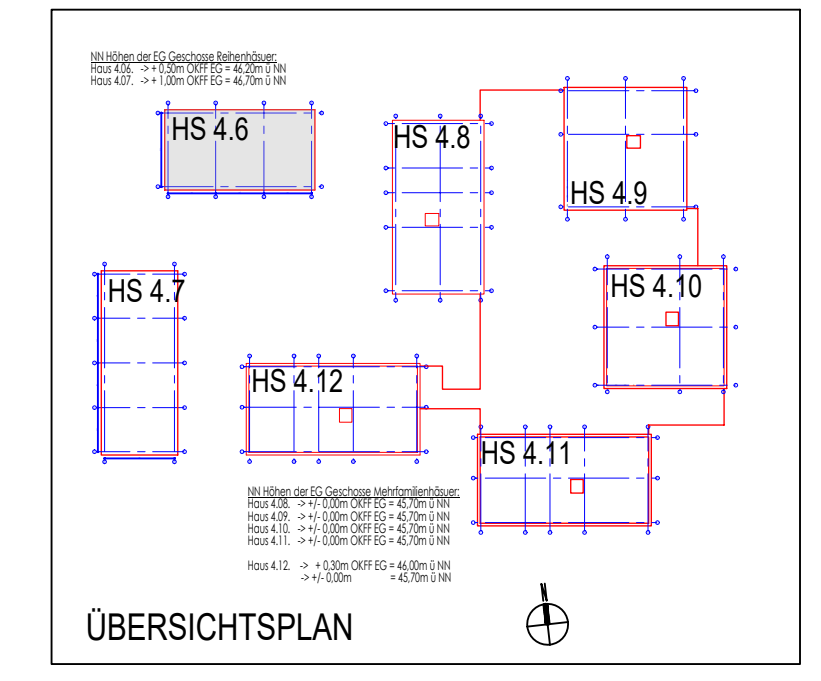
NN Höhen der EG Geschosse Reihenhäuser:
Haus 4.06. -> + 0,50m OKFF EG = 46,20m ü NN
Haus 4.07. -> + 1,00m OKFF EG = 46,70m ü NN

HS 4.6

HS 4.8

HS 4.9

HS 4.7

HS 4.10

HS 4.12

HS 4.11

NN Höhen der EG Geschosse Mehrfamilienhäuser:
Haus 4.08. -> +/- 0,00m OKFF EG = 45,70m ü NN
Haus 4.09. -> +/- 0,00m OKFF EG = 45,70m ü NN
Haus 4.10. -> +/- 0,00m OKFF EG = 45,70m ü NN
Haus 4.11. -> +/- 0,00m OKFF EG = 45,70m ü NN

Haus 4.12. -> + 0,30m OKFF EG = 46,00m ü NN
-> +/- 0,00m = 45,70m ü NN

N

ÜBERSICHTSPLAN